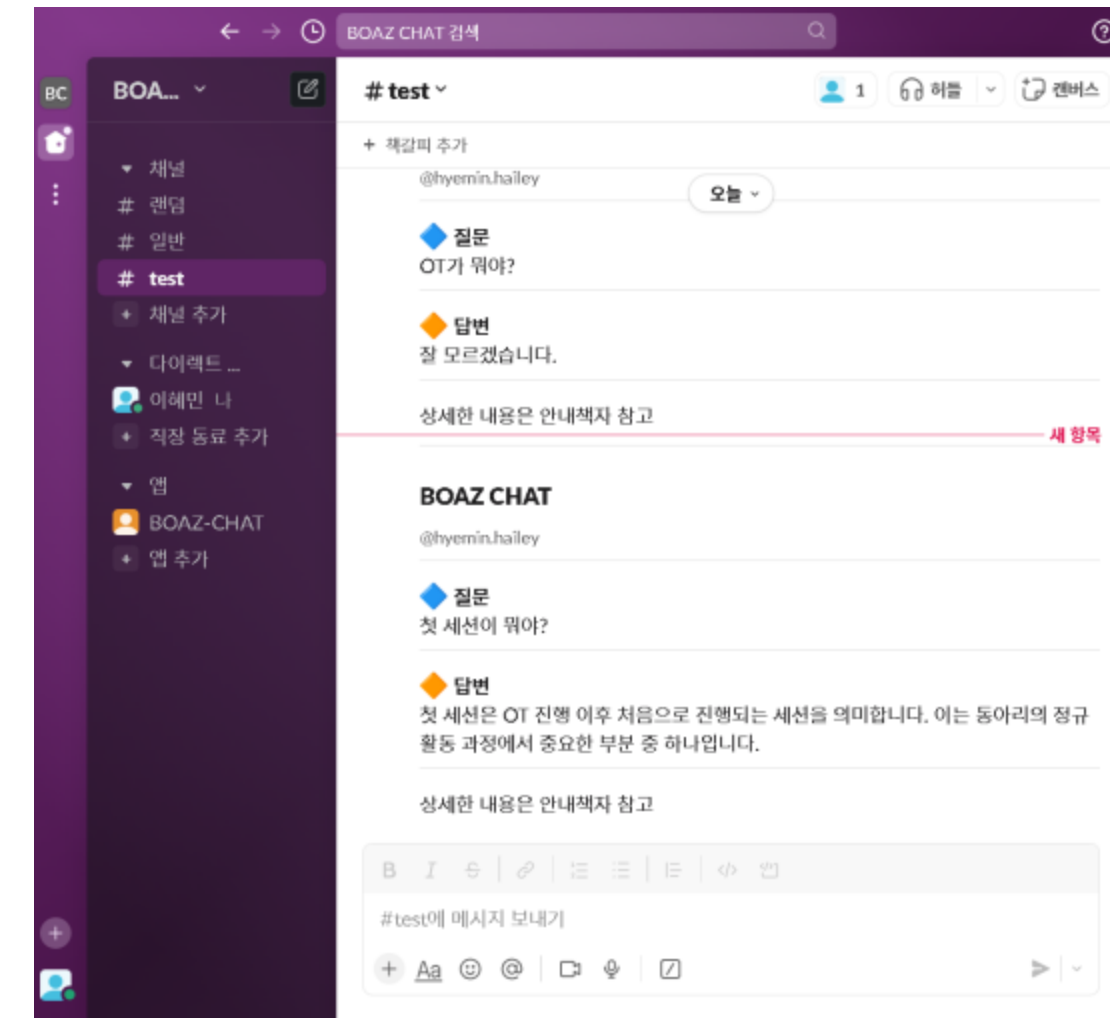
BOAZ CHAT 검색

BC

BOA...

채널
# 랜덤
# 일반
# test
채널 추가

다이렉트 ...
이혜민 나
직장 동료 추가

앱
BOAZ-CHAT
앱 추가

# test

1 허들 캔버스

+ 책갈피 추가

@hyemin.hailey

오늘

질문
OT가 뭐야?

답변
잘 모르겠습니다.

상세한 내용은 안내책자 참고

새 항목

BOAZ CHAT

@hyemin.hailey

질문
첫 세션이 뭐야?

답변
첫 세션은 OT 진행 이후 처음으로 진행되는 세션을 의미합니다. 이는 동아리의 정규 활동 과정에서 중요한 부분 중 하나입니다.

상세한 내용은 안내책자 참고

B I S

#test에 메시지 보내기

Aa